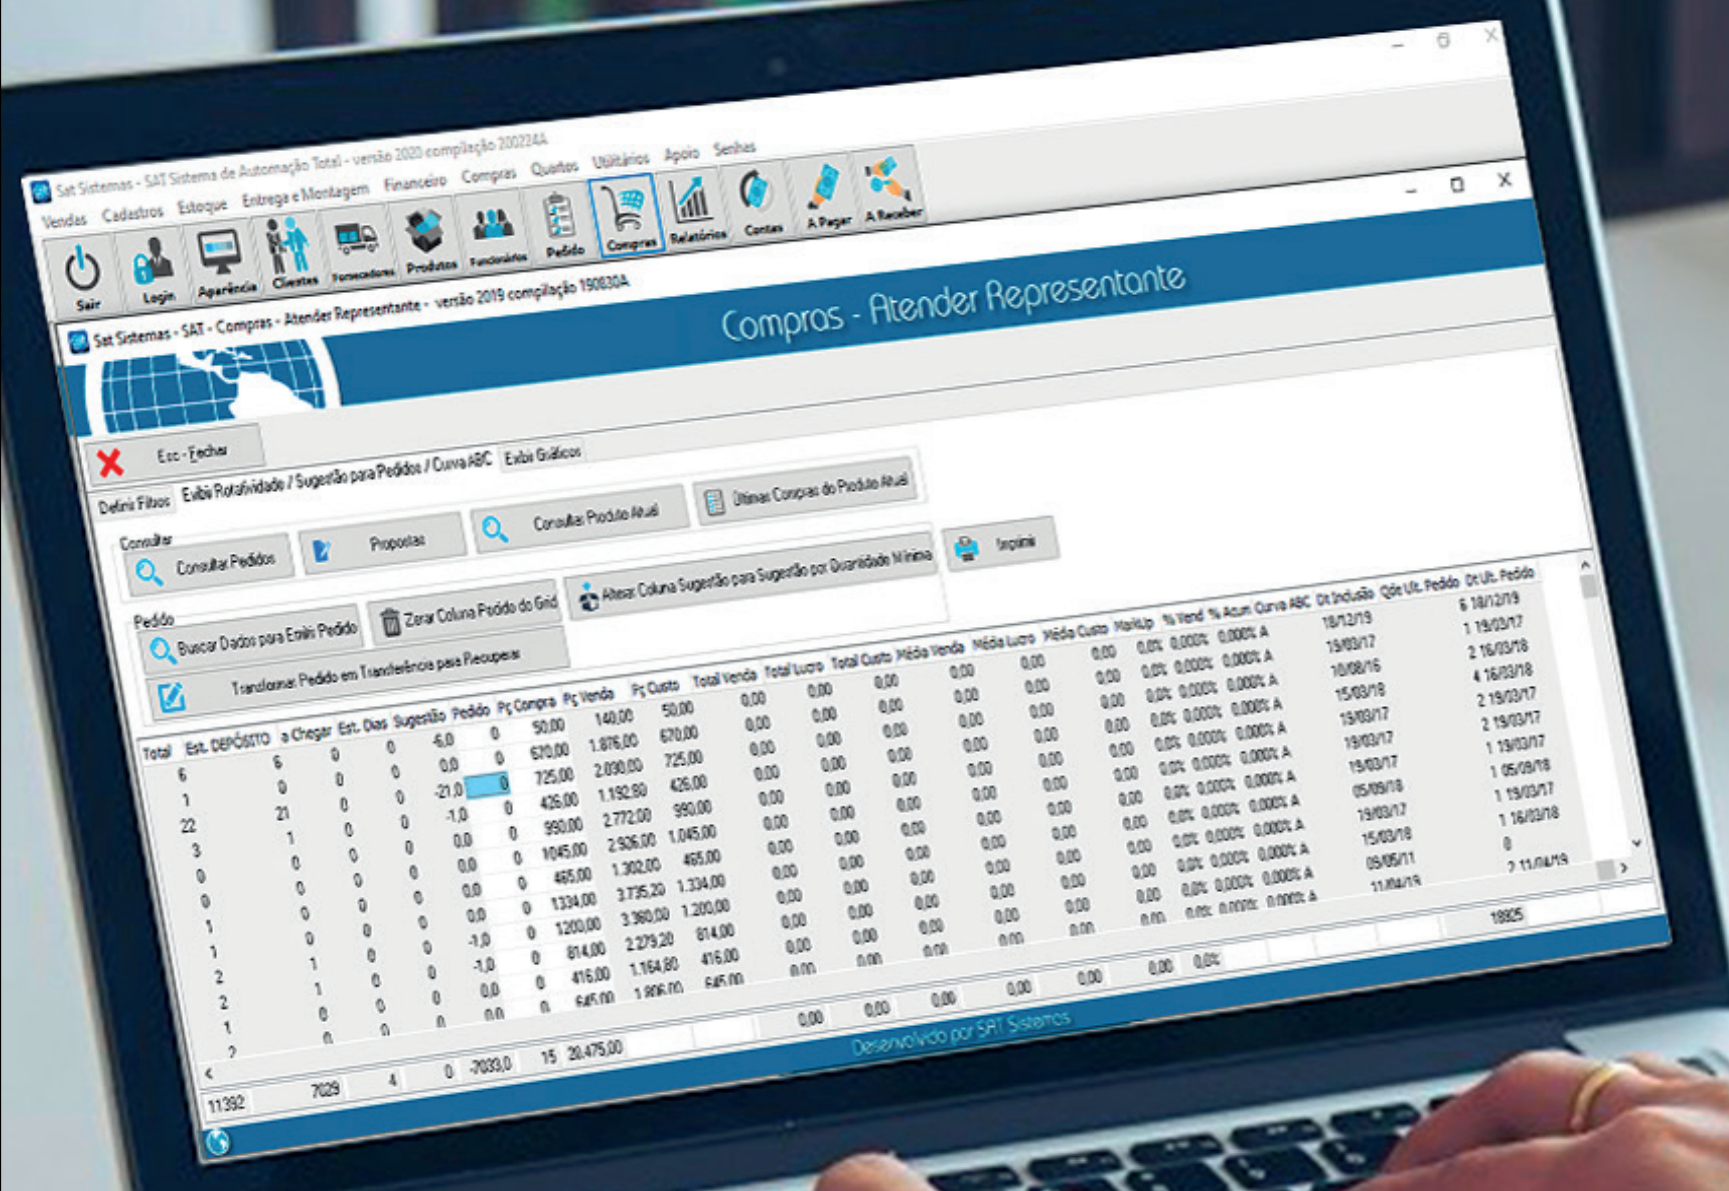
Sat Sistemas - SAT Sistema de Automação Total - versão 2020 compilação 200224A

Vendas Cadastros Estoque Entrega e Montagem Financeiro Compras Quartos Utilitários Apoio Senhas

Sair Login Aparência Clientes Fornecedores Produtos Funcionários Pedido Compras Relatórios Contas A Pagar A Receber

Sat Sistemas - SAT - Compras - Atender Representante - versão 2019 compilação 190830A

Compras - Atender Representante

Esc - Fechar

Definir Filtros Exibir Rotatividade / Sugestão para Pedidos / Curva ABC Exibir Gráficos

Consultar
Consultar Pedidos Propostas Consultar Produto Atual Últimas Compras do Produto Atual Imprimir

Pedido
Buscar Dados para Exibir Pedido Zerar Coluna Pedido do Grid Alterar Coluna Sugestão para Sugestão por Quantidade Mínima
Transformar Pedido em Transferência para Recuperar

| Total | Est. DEPÓSITO | a Chegar | Est. Dias | Sugestão | Pedido | Pç Compra | Pç Venda | Pç Custo | Total Venda | Total Lucro | Total Custo | Média Venda | Média Lucro | Média Custo | MarkUp | % Vend | % Acum | Curva ABC | Dt Inclusão | Qde Ult. Pedido | Dt Ult. Pedido |
|---|---|---|---|---|---|---|---|---|---|---|---|---|---|---|---|---|---|---|---|---|---|
| 6 | 6 | 0 | 0 | -6,0 | 0 | 50,00 | 140,00 | 50,00 | 0,00 | 0,00 | 0,00 | 0,00 | 0,00 | 0,00 | 0,0% | 0,000% | 0,000% | A | 18/12/19 | 6 | 18/12/19 |
| 1 | 0 | 0 | 0 | 0,0 | 0 | 670,00 | 1.876,00 | 670,00 | 0,00 | 0,00 | 0,00 | 0,00 | 0,00 | 0,00 | 0,0% | 0,000% | 0,000% | A | 19/03/17 | 1 | 19/03/17 |
| 22 | 21 | 0 | 0 | -21,0 | 0 | 725,00 | 2.030,00 | 725,00 | 0,00 | 0,00 | 0,00 | 0,00 | 0,00 | 0,00 | 0,0% | 0,000% | 0,000% | A | 10/08/16 | 2 | 16/03/18 |
| 3 | 1 | 0 | 0 | -1,0 | 0 | 426,00 | 1.192,80 | 426,00 | 0,00 | 0,00 | 0,00 | 0,00 | 0,00 | 0,00 | 0,0% | 0,000% | 0,000% | A | 15/03/18 | 4 | 16/03/18 |
| 0 | 0 | 0 | 0 | 0,0 | 0 | 990,00 | 2.772,00 | 990,00 | 0,00 | 0,00 | 0,00 | 0,00 | 0,00 | 0,00 | 0,0% | 0,000% | 0,000% | A | 19/03/17 | 2 | 19/03/17 |
| 0 | 0 | 0 | 0 | 0,0 | 0 | 1045,00 | 2.926,00 | 1.045,00 | 0,00 | 0,00 | 0,00 | 0,00 | 0,00 | 0,00 | 0,0% | 0,000% | 0,000% | A | 19/03/17 | 2 | 19/03/17 |
| 1 | 0 | 0 | 0 | 0,0 | 0 | 465,00 | 1.302,00 | 465,00 | 0,00 | 0,00 | 0,00 | 0,00 | 0,00 | 0,00 | 0,0% | 0,000% | 0,000% | A | 19/03/17 | 1 | 19/03/17 |
| 1 | 0 | 0 | 0 | 0,0 | 0 | 1334,00 | 3.735,20 | 1.334,00 | 0,00 | 0,00 | 0,00 | 0,00 | 0,00 | 0,00 | 0,0% | 0,000% | 0,000% | A | 05/09/18 | 1 | 05/09/18 |
| 2 | 1 | 0 | 0 | -1,0 | 0 | 1200,00 | 3.360,00 | 1.200,00 | 0,00 | 0,00 | 0,00 | 0,00 | 0,00 | 0,00 | 0,0% | 0,000% | 0,000% | A | 19/03/17 | 1 | 19/03/17 |
| 2 | 1 | 0 | 0 | -1,0 | 0 | 814,00 | 2.279,20 | 814,00 | 0,00 | 0,00 | 0,00 | 0,00 | 0,00 | 0,00 | 0,0% | 0,000% | 0,000% | A | 15/03/18 | 1 | 16/03/18 |
| 1 | 0 | 0 | 0 | 0,0 | 0 | 416,00 | 1.164,80 | 416,00 | 0,00 | 0,00 | 0,00 | 0,00 | 0,00 | 0,00 | 0,0% | 0,000% | 0,000% | A | 05/05/11 | 0 | |
| 2 | 0 | 0 | 0 | 0,0 | 0 | 645,00 | 1.806,00 | 645,00 | 0,00 | 0,00 | 0,00 | 0,00 | 0,00 | 0,00 | 0,0% | 0,000% | 0,000% | A | 11/04/19 | 2 | 11/04/19 |
| 11392 | 7029 | 4 | 0 | -7033,0 | 15 | 20.475,00 | | | 0,00 | 0,00 | 0,00 | 0,00 | 0,00 | 0,00 | 0,00 | 0,0% | | | | 18925 | |

Desenvolvido por SAT Sistemas